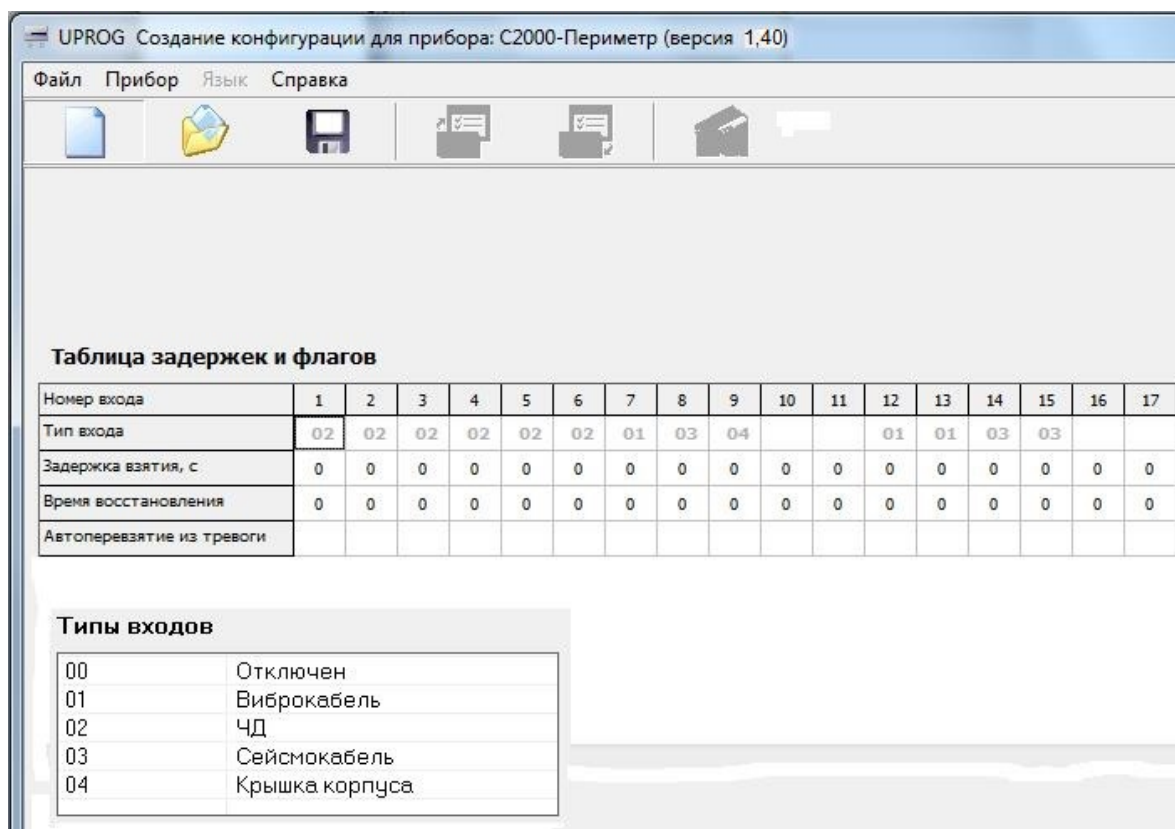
UPROG Создание конфигурации для прибора: С2000-Периметр (версия 1,40)

Файл Прибор Язык Справка

Таблица задержек и флагов

| Номер входа | 1 | 2 | 3 | 4 | 5 | 6 | 7 | 8 | 9 | 10 | 11 | 12 | 13 | 14 | 15 | 16 | 17 |
|---|---|---|---|---|---|---|---|---|---|---|---|---|---|---|---|---|---|
| Тип входа | 02 | 02 | 02 | 02 | 02 | 02 | 01 | 03 | 04 | | | 01 | 01 | 03 | 03 | | |
| Задержка взятия, с | 0 | 0 | 0 | 0 | 0 | 0 | 0 | 0 | 0 | 0 | 0 | 0 | 0 | 0 | 0 | 0 | 0 |
| Время восстановления | 0 | 0 | 0 | 0 | 0 | 0 | 0 | 0 | 0 | 0 | 0 | 0 | 0 | 0 | 0 | 0 | 0 |
| Автоперевзятие из тревоги | | | | | | | | | | | | | | | | | |

Типы входов

| 00 | Отключен |
|---|---|
| 01 | Виброкабель |
| 02 | ЧД |
| 03 | Сейсмокабель |
| 04 | Крышка корпуса |